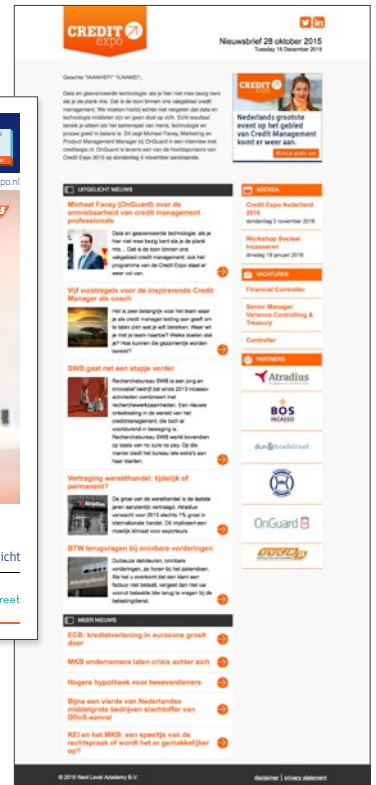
CREDIT expo

Nieuwsbrief 28 oktober 2015
Tuesday 15 December 2015

Geachte *|NAAMHEF|* *|LNAME|*,

Data en geavanceerde technologie: als je hier niet mee bezig bent ala je de plank mis. Dat is de toon binnen ons vakgebied credit management. We moeten hierbij echter niet vergeten dat data en technologie middelen zijn en geen doel op zich. Echt resultaat bereik je alleen als het samenspel van mens, technologie en proces goed in balans is. Dit zegt Michael Facey, Marketing en Product Management Manager bij OnGuard in een interview met credittexpo.nl. OnGuard is tevens een van de hoofdsponsors van Credit Expo 2015 op donderdag 5 november aanstaande.

CREDIT expo
Nederlands grootste event op het gebied van Credit Management komt er weer aan.
Meld je gratis aan

UITGELICHT NIEUWS

Michael Facey (OnGuard) over de omnisbaarheid van credit management professionals

Data en geavanceerde technologie: als je hier niet mee bezig bent ala je de plank mis... Dat is de toon binnen ons vakgebied credit management. ook het programma van de Credit Expo staat er weer vol van.

Vijf vuistregels voor de inspirerende Credit Manager als coach

Het is zeer belangrijk voor het team weer je als credit manager leiding aan geeft om te laten zien wat je wilt bereiken. Waar wil je met je team naartoe? Welke doelen stel je? Hoe kunnen die gezamenlijk worden bereikt?

SWB gaat net een stapje verder

Rechercheburau SWB is een jong en innovatief bedrijf dat sinds 2013 incasso-activiteiten combineert met recherchewerkzaamheden. Een nieuwe ontwikkeling in de wereld van het creditmanagement, die toch al voortdurend in beweging is. Rechercheburau SWB wordt bovendien op basis van no cure no pay. Op die manier biedt het bureau iets extra's aan haar klanten.

Vertraging wereldhandel: tijdelijk of permanent?

De groei van de wereldhandel is de laatste jaren aanzienlijk vertraagd. Atradius verwacht voor 2015 slechts 1% groei in internationale handel. Dit impliceert een moeilijk klimaat voor exporteurs.

BTW terugvragen bij oninbare vorderingen

Dubieuze debiteuren, oninbare vorderingen, je horen bij het ondernemen. Als het u overkomt dat een klant een factuur niet betaalt, vergeet dan niet uw voorlut betaalde btw terug te vragen bij de belastingdienst.

MEER NIEUWS

ECB: kredietverlening in eurozone groeit door

MKB ondernemers laten crisis achter zich

Hogere hypotheek voor tweeverdieners

Bijna een vierde van Nederlandse middelgrote bedrijven slachtoffer van DDoS-aanval

KEI en het MKB: een speeltje van de rechtspraak of wordt het er gemakkelijker op?

AGENDA

Credit Expo Nederland 2016
donderdag 3 november 2016

Workshop Sociaal Incasseren
dinsdag 19 januari 2016

VACATURES

Financial Controller

Senior Manager Variance Controlling & Treasury

Controller

PARTNERS

Atradius

BOS INCASSO

dun&bradstreet

OnGuard

© 2015 Next Level Academy B.V.

disclaimer | privacy statement

po.nl

richt

reet